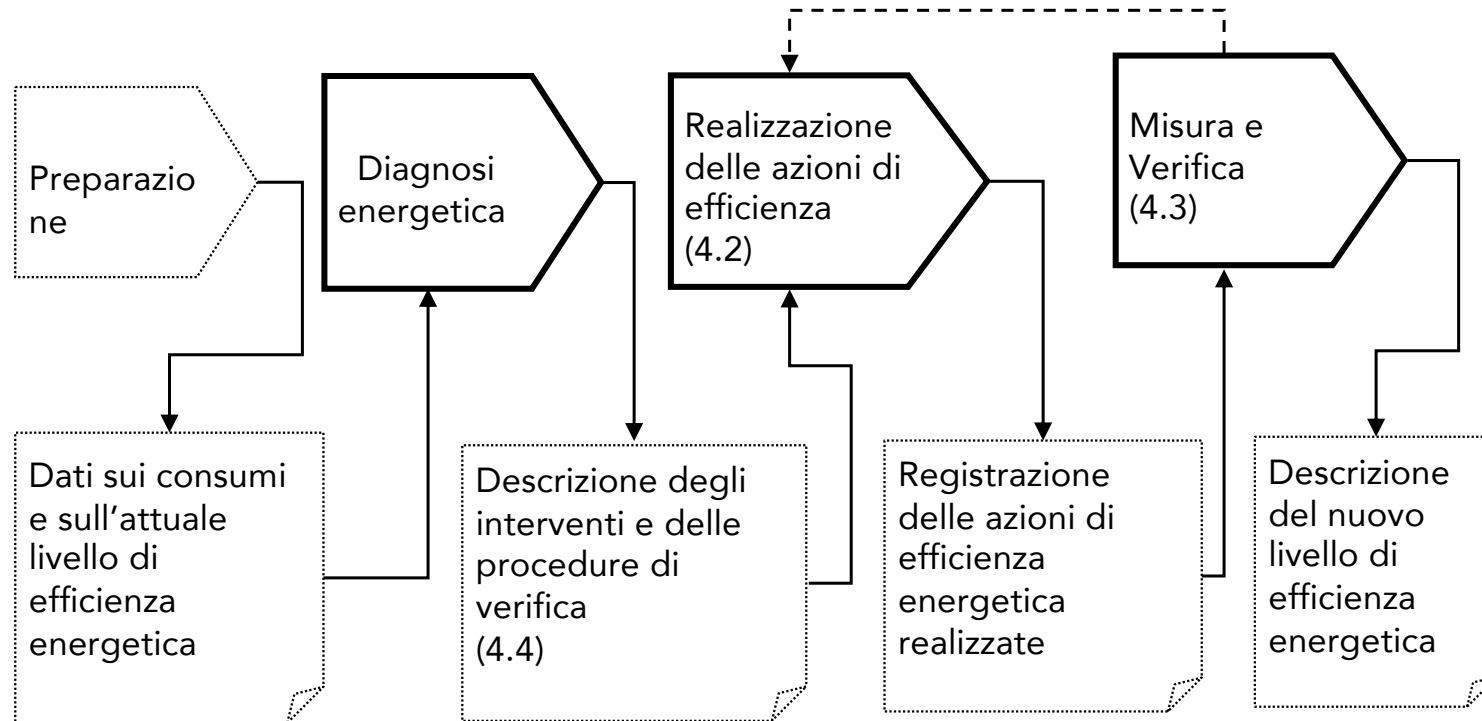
Preparazione

Diagnosi energetica

Realizzazione delle azioni di efficienza (4.2)

Misura e Verifica (4.3)

Dati sui consumi e sull'attuale livello di efficienza energetica

Descrizione degli interventi e delle procedure di verifica (4.4)

Registrazione delle azioni di efficienza energetica realizzate

Descrizione del nuovo livello di efficienza energetica